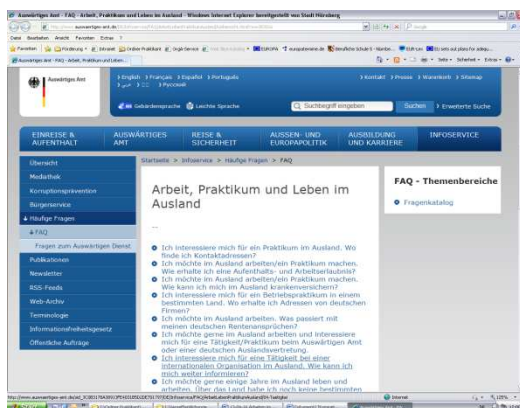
Auswärtiges Amt - FAQ - Arbeit, Praktikum und Leben im Ausland - Windows Internet Explorer bereitgestellt von Stadt Nürnberg

http://www.auswaertiges-amt.de/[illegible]

Datei Bearbeiten Ansicht Favoriten Extras ?

Favoriten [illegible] EUROPA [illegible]

Auswärtiges Amt - FAQ - Arbeit, Praktikum und Leben...

Auswärtiges Amt

› English › Français › Español › Português › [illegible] › Русский

› Kontakt › Presse › Warenkorb › Sitemap

Gebärdensprache Leichte Sprache

Suchbegriff eingeben Suchen › Erweiterte Suche

EINREISE & AUFENTHALT | AUSWÄRTIGES AMT | REISE & SICHERHEIT | AUSSEN- UND EUROPAPOLITIK | AUSBILDUNG UND KARRIERE | INFOSERVICE

Übersicht
Mediathek
Korruptionsprävention
Bürgerservice
Häufige Fragen
FAQ
Fragen zum Auswärtigen Dienst
Publikationen
Newsletter
RSS-Feeds
Web-Archiv
Terminologie
Informationsfreiheitsgesetz
Öffentliche Aufträge

Startseite > Infoservice > Häufige Fragen > FAQ

Arbeit, Praktikum und Leben im Ausland

Ich interessiere mich für ein Praktikum im Ausland. Wo finde ich Kontaktadressen?

Ich möchte im Ausland arbeiten/ein Praktikum machen. Wie erhalte ich eine Aufenthalts- und Arbeitserlaubnis?

Ich möchte im Ausland arbeiten/ein Praktikum machen. Wie kann ich mich im Ausland krankenversichern?

Ich interessiere mich für ein Betriebspraktikum in einem bestimmten Land. Wo erhalte ich Adressen von deutschen Firmen?

Ich möchte im Ausland arbeiten. Was passiert mit meinen deutschen Rentenansprüchen?

Ich möchte gerne im Ausland arbeiten und interessiere mich für eine Tätigkeit/ein Praktikum beim Auswärtigen Amt oder einer deutschen Auslandsvertretung.

Ich interessiere mich für eine Tätigkeit bei einer internationalen Organisation im Ausland. Wo kann ich mich weiter informieren?

Ich möchte gerne einige Jahre im Ausland leben und arbeiten. Über das Land habe ich noch keine bestimmten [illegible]

FAQ - Themenbereiche

Fragenkatalog

Internet 125%